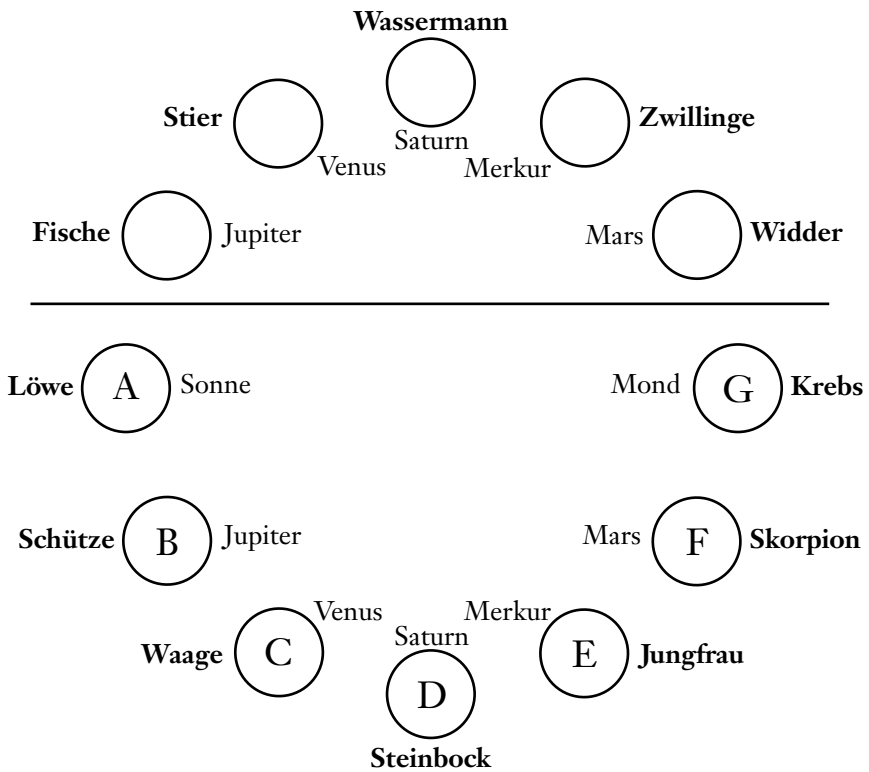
Wassermann

Stier

Saturn

Zwillinge

Venus

Merkur

Fische

Jupiter

Mars

Widder

Löwe

A

Sonne

Mond

G

Krebs

Schütze

B

Jupiter

Mars

F

Skorpion

Venus

Merkur

Waage

C

Saturn

E

Jungfrau

D

Steinbock